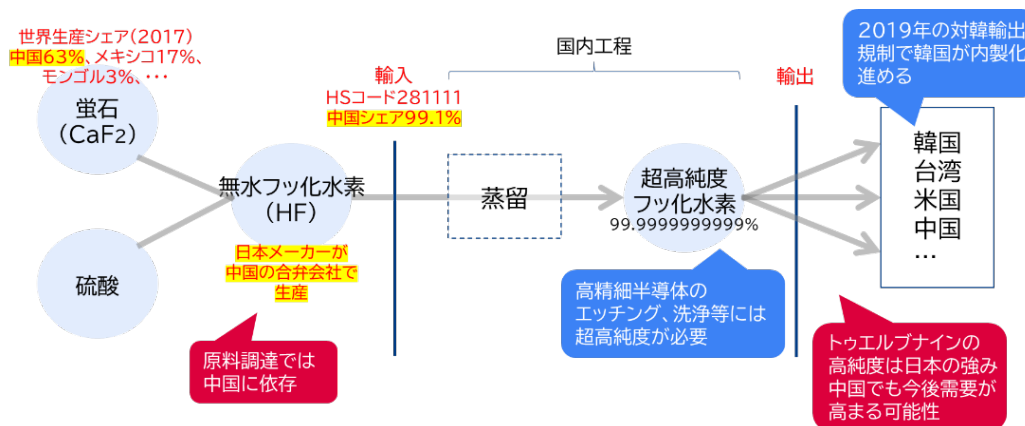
世界生産シェア(2017)
中国63%、メキシコ17%、モンゴル3%、・・・

蛍石
($CaF_2$)

硫酸

無水フッ化水素
(HF)

日本メーカーが
中国の合弁会社で
生産

原料調達では
中国に依存

輸入
HSコード281111
中国シェア99.1%

国内工程

蒸留

超高純度
フッ化水素
99.9999999999%

高精細半導体の
エッチング、洗浄等には
超高純度が必要

輸出

2019年の対韓輸出
規制で韓国が内製化
進める

韓国
台湾
米国
中国
…

トゥエルブナインの
高純度は日本の強み
中国でも今後需要が
高まる可能性